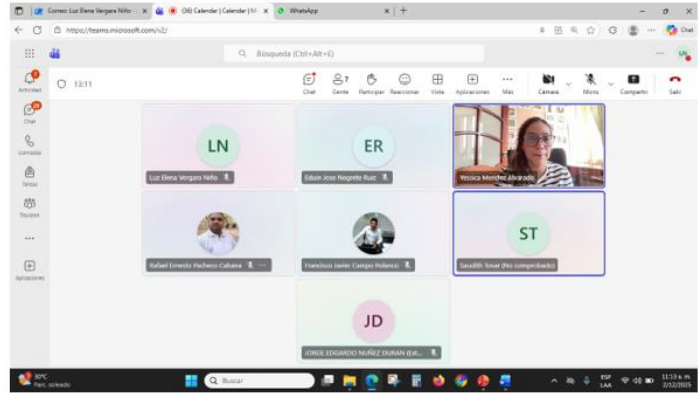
Correo: Luz Elena Vergara Niño ×
(36) Calendar | Calendar | M ×
WhatsApp ×
https://teams.microsoft.com/v2/
Chat
Búsqueda (Ctrl+Alt+E)
Actividad
Chat
Llamadas
Teams
Equipos
...
Aplicaciones
13:11
Chat
Gente 7
Participar
Reaccionar
Vista
Aplicaciones
Más
Cámara
Micro
Compartir
Salir
LN
Luz Elena Vergara Niño
ER
Eduin Jose Negrete Ruiz
Yessica Mendez Alvarado
Rafael Ernesto Pacheco Cabana
Francisco Javier Campo Polanco
ST
Saraidith Tovar (No comprobado)
JD
JORGE EDGARDO NUÑEZ DURAN (Ext...
30°C
Parc. soleado
Buscar
ESP
LAA
11:13 a. m.
2/12/2025